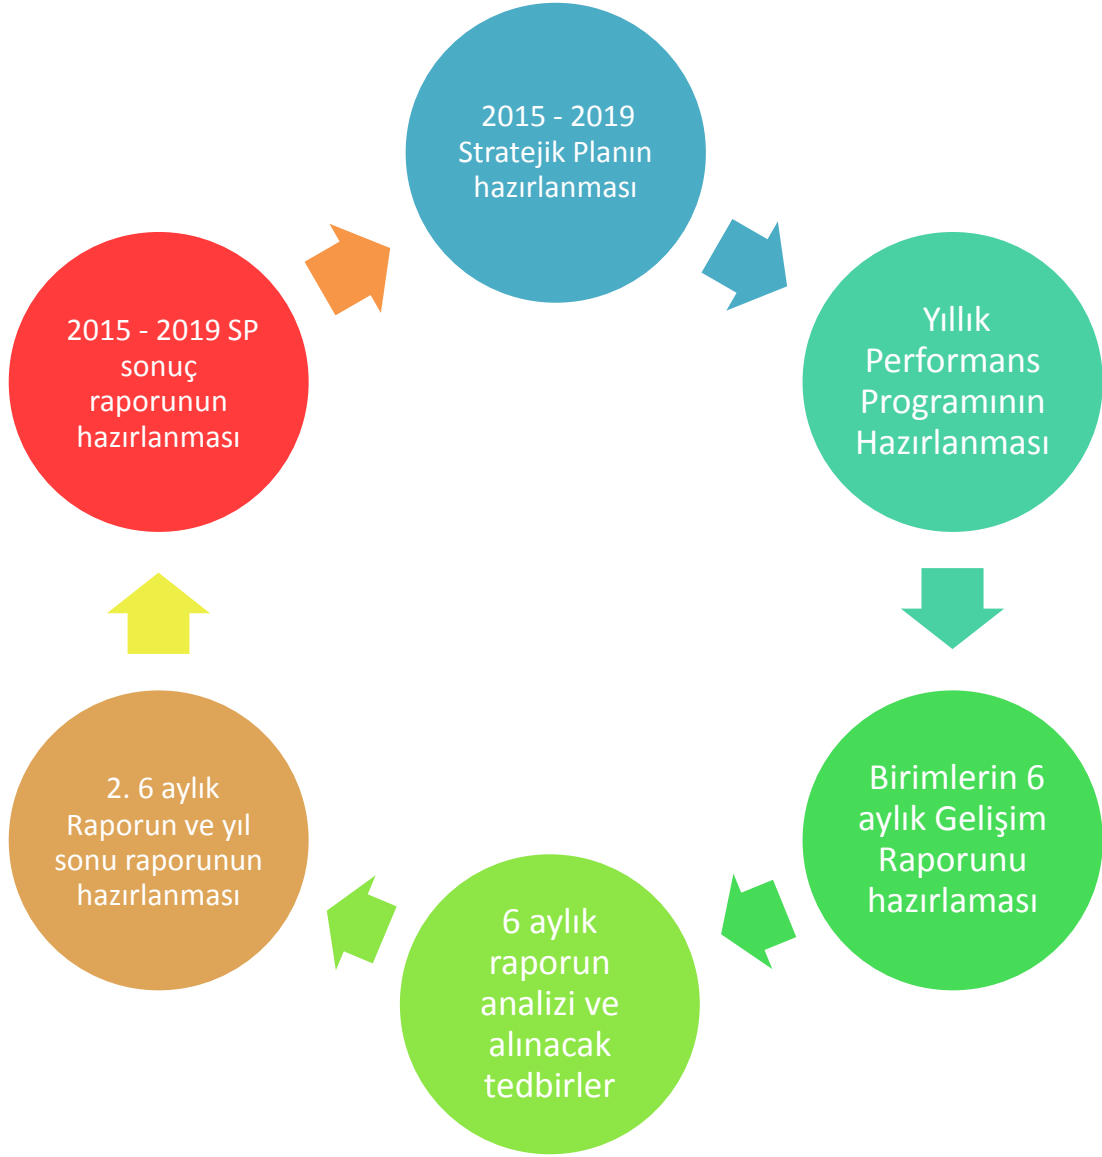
2015 - 2019 Stratejik Planın hazırlanması

Yıllık Performans Programının Hazırlanması

Birimlerin 6 aylık Gelişim Raporunu hazırlaması

6 aylık raporun analizi ve alınacak tedbirler

2. 6 aylık Raporun ve yıl sonu raporunun hazırlanması

2015 - 2019 SP sonuç raporunun hazırlanması